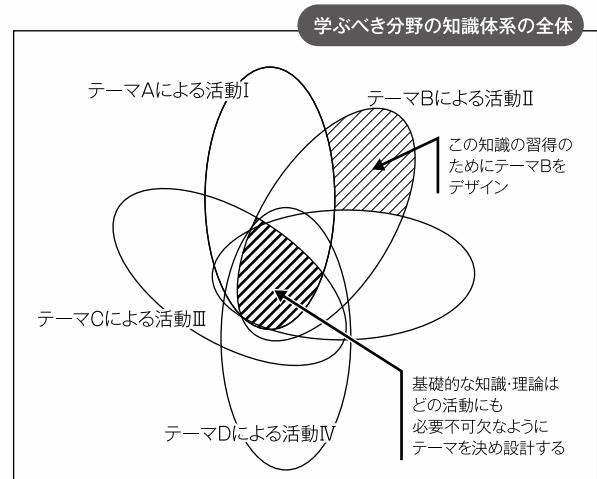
学ぶべき分野の知識体系の全体

テーマAによる活動Ⅰ

テーマBによる活動Ⅱ

この知識の習得のためにテーマBをデザイン

テーマCによる活動Ⅲ

基礎的な知識・理論はどの活動にも必要不可欠なようにテーマを決め設計する

テーマDによる活動Ⅳ